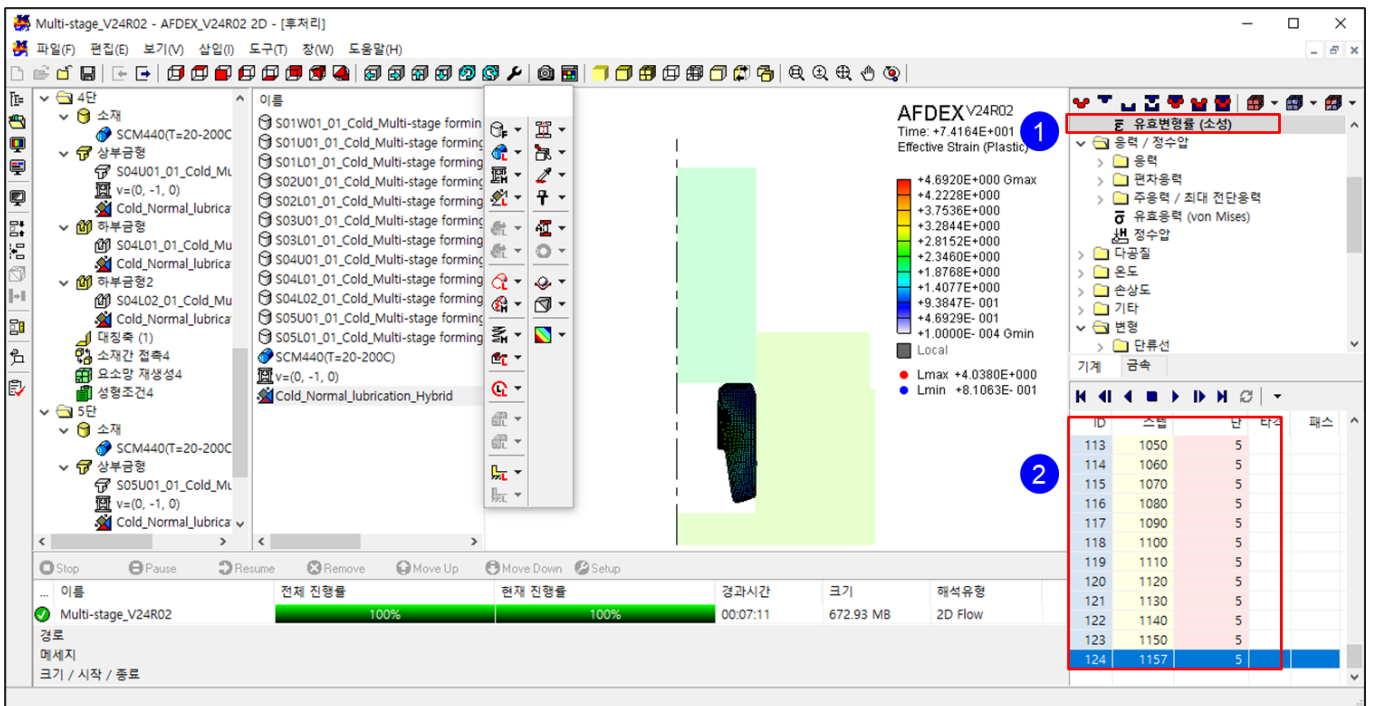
Multi-stage_V24R02 - AFDEX_V24R02 2D - [후처리]

파일(F) 편집(E) 보기(V) 삽입(I) 도구(T) 창(W) 도움말(H)

4단
소재
SCM440(T=20-200C
상부금형
S04U01_01_Cold_Mu
v=(0, -1, 0)
Cold_Normal_lubrica
하부금형
S04L01_01_Cold_Mu
Cold_Normal_lubrica
하부금형2
S04L02_01_Cold_Mu
Cold_Normal_lubrica
대칭축 (1)
소재간 접촉4
요소망 재생성4
성형조건4
5단
소재
SCM440(T=20-200C
상부금형
S05U01_01_Cold_Mu
v=(0, -1, 0)
Cold_Normal_lubrica

이름
S01W01_01_Cold_Multi-stage formin
S01U01_01_Cold_Multi-stage forming
S01L01_01_Cold_Multi-stage forming
S02U01_01_Cold_Multi-stage forming
S02L01_01_Cold_Multi-stage forming
S03U01_01_Cold_Multi-stage forming
S03L01_01_Cold_Multi-stage forming
S04U01_01_Cold_Multi-stage forming
S04L01_01_Cold_Multi-stage forming
S04L02_01_Cold_Multi-stage forming
S05U01_01_Cold_Multi-stage forming
S05L01_01_Cold_Multi-stage forming
SCM440(T=20-200C)
v=(0, -1, 0)
Cold_Normal_lubrication_Hybrid

AFDEX V24R02
Time: +7.4164E+001
Effective Strain (Plastic)
+4.6920E+000 Gmax
+4.2228E+000
+3.7536E+000
+3.2844E+000
+2.8152E+000
+2.3460E+000
+1.8768E+000
+1.4077E+000
+9.3847E- 001
+4.6929E- 001
+1.0000E- 004 Gmin
Local
Lmax +4.0380E+000
Lmin +8.1063E- 001

1
유효변형률 (소성)
응력 / 정수압
응력
편차응력
주응력 / 최대 전단응력
유효응력 (von Mises)
정수압
다공질
온도
손상도
기타
변형
단류선
기계 금속

2
| ID | 스텝 | 단 | 타격 | 패스 |
|---|---|---|---|---|
| 113 | 1050 | 5 | | |
| 114 | 1060 | 5 | | |
| 115 | 1070 | 5 | | |
| 116 | 1080 | 5 | | |
| 117 | 1090 | 5 | | |
| 118 | 1100 | 5 | | |
| 119 | 1110 | 5 | | |
| 120 | 1120 | 5 | | |
| 121 | 1130 | 5 | | |
| 122 | 1140 | 5 | | |
| 123 | 1150 | 5 | | |
| 124 | 1157 | 5 | | |

Stop Pause Resume Remove Move Up Move Down Setup
| ... 이름 | 전체 진행률 | 현재 진행률 | 경과시간 | 크기 | 해석유형 |
|---|---|---|---|---|---|
| Multi-stage_V24R02 | 100% | 100% | 00:07:11 | 672.93 MB | 2D Flow |

경로
메세지
크기 / 시작 / 종료